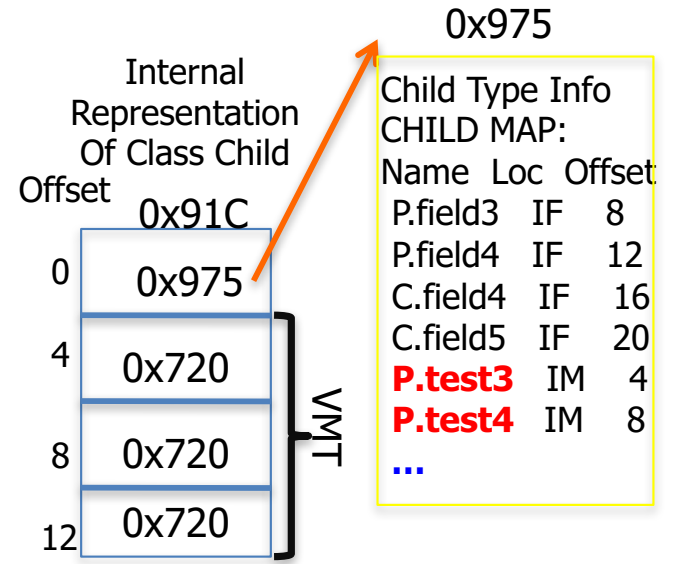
Internal Representation Of Class Child

Offset

0x91C

| Offset | |
|---|---|
| 0 | 0x975 |
| 4 | 0x720 |
| 8 | 0x720 |
| 12 | 0x720 |

VMT

0x975

Child Type Info
CHILD MAP:

| Name | Loc | Offset |
|---|---|---|
| P.field3 | IF | 8 |
| P.field4 | IF | 12 |
| C.field4 | IF | 16 |
| C.field5 | IF | 20 |
| P.test3 | IM | 4 |
| P.test4 | IM | 8 |
| ... | | |